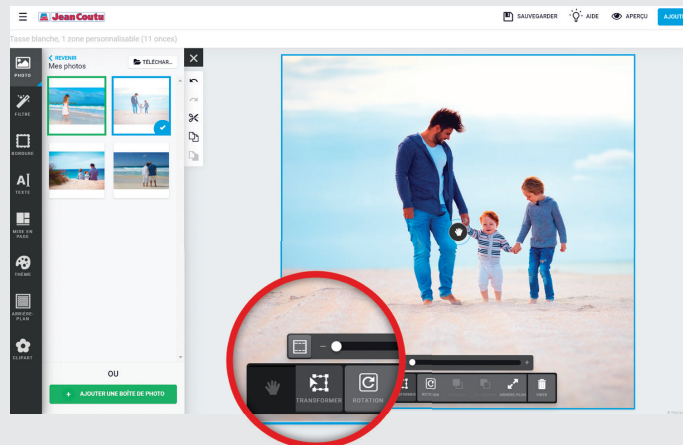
Jean Coutu
SAUVEGARDER AIDE APERÇU AJOUT
Tasse blanche, 1 zone personnalisable (11 onces)
PHOTO
FILTRE
BORDURES
TEXTE
MISE EN PAGE
THÈME
ARRIÈRE-PLAN
CLIPART
< REVENIR
Mes photos
TÉLÉCHAR...
OU
+ AJOUTER UNE BOÎTE DE PHOTO
TRANSFORMER
ROTATION